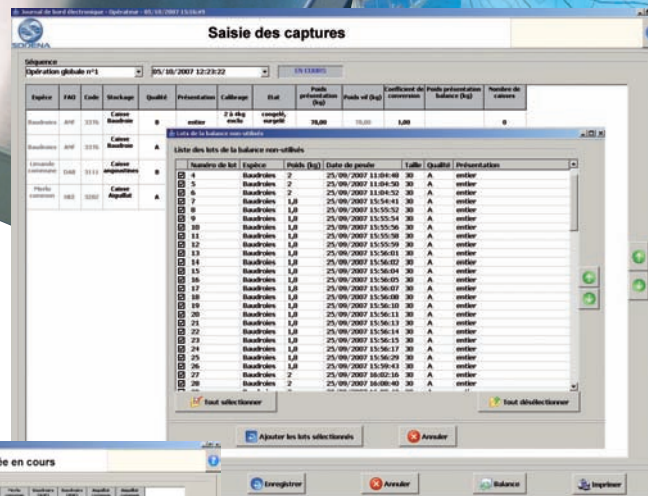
Journal de bord électronique - Opérateur - 05/10/2007 15:26:49

SODENA

Saisie des captures

Séquence
Opération globale n°1
05/10/2007 12:23:22
EN COURS

| Espèce | FAO | Code | Stockage | Qualité | Présentation | Calibrage | Etat | Poids présentation (kg) | Poids vif (kg) | Coefficient de conversion | Poids présentation balance (kg) | Nombre de caisses |
|---|---|---|---|---|---|---|---|---|---|---|---|---|
| Baudroies | ANF | 3376 | Caisse Baudroie | B | entier | 2 à 4kg excl. | congelé, surgelé | 70,00 | 70,00 | 1,00 | | 0 |
| Baudroies | ANF | 3376 | Caisse Baudroie | A | | | | | | | | |
| Limande commune | DAB | 3111 | Caisse anguouières | B | | | | | | | | |
| Plie commune | PLE | 3202 | Caisse Aquillat | A | | | | | | | | |

Lots de la balance non-utilisés

Liste des lots de la balance non-utilisés

| Numéro de lot | Espèce | Poids (kg) | Date de pesée | Taille | Qualité | Présentation |
|---|---|---|---|---|---|---|
| 4 | Baudroies | 2 | 25/09/2007 11:04:48 | 30 | A | entier |
| 5 | Baudroies | 2 | 25/09/2007 11:04:50 | 30 | A | entier |
| 6 | Baudroies | 2 | 25/09/2007 11:04:52 | 30 | A | entier |
| 7 | Baudroies | 1,8 | 25/09/2007 15:54:41 | 30 | A | entier |
| 8 | Baudroies | 1,8 | 25/09/2007 15:55:52 | 30 | A | entier |
| 9 | Baudroies | 1,8 | 25/09/2007 15:55:54 | 30 | A | entier |
| 10 | Baudroies | 1,8 | 25/09/2007 15:55:56 | 30 | A | entier |
| 11 | Baudroies | 1,8 | 25/09/2007 15:55:58 | 30 | A | entier |
| 12 | Baudroies | 1,8 | 25/09/2007 15:55:59 | 30 | A | entier |
| 13 | Baudroies | 1,8 | 25/09/2007 15:56:01 | 30 | A | entier |
| 14 | Baudroies | 1,8 | 25/09/2007 15:56:02 | 30 | A | entier |
| 15 | Baudroies | 1,8 | 25/09/2007 15:56:04 | 30 | A | entier |
| 16 | Baudroies | 1,8 | 25/09/2007 15:56:05 | 30 | A | entier |
| 17 | Baudroies | 1,8 | 25/09/2007 15:56:07 | 30 | A | entier |
| 18 | Baudroies | 1,8 | 25/09/2007 15:56:08 | 30 | A | entier |
| 19 | Baudroies | 1,8 | 25/09/2007 15:56:10 | 30 | A | entier |
| 20 | Baudroies | 1,8 | 25/09/2007 15:56:11 | 30 | A | entier |
| 21 | Baudroies | 1,8 | 25/09/2007 15:56:13 | 30 | A | entier |
| 22 | Baudroies | 1,8 | 25/09/2007 15:56:14 | 30 | A | entier |
| 23 | Baudroies | 1,8 | 25/09/2007 15:56:15 | 30 | A | entier |
| 24 | Baudroies | 1,8 | 25/09/2007 15:56:17 | 30 | A | entier |
| 25 | Baudroies | 1,8 | 25/09/2007 15:56:29 | 30 | A | entier |
| 26 | Baudroies | 1,8 | 25/09/2007 15:59:43 | 30 | A | entier |
| 27 | Baudroies | 2 | 25/09/2007 16:02:16 | 30 | A | entier |
| 28 | Baudroies | 2 | 25/09/2007 16:08:40 | 30 | A | entier |

Tout sélectionner
Tout désélectionner
Ajouter les lots sélectionnés
Annuler

ie en cours

Enregistrer
Annuler
Balance
Imprimer